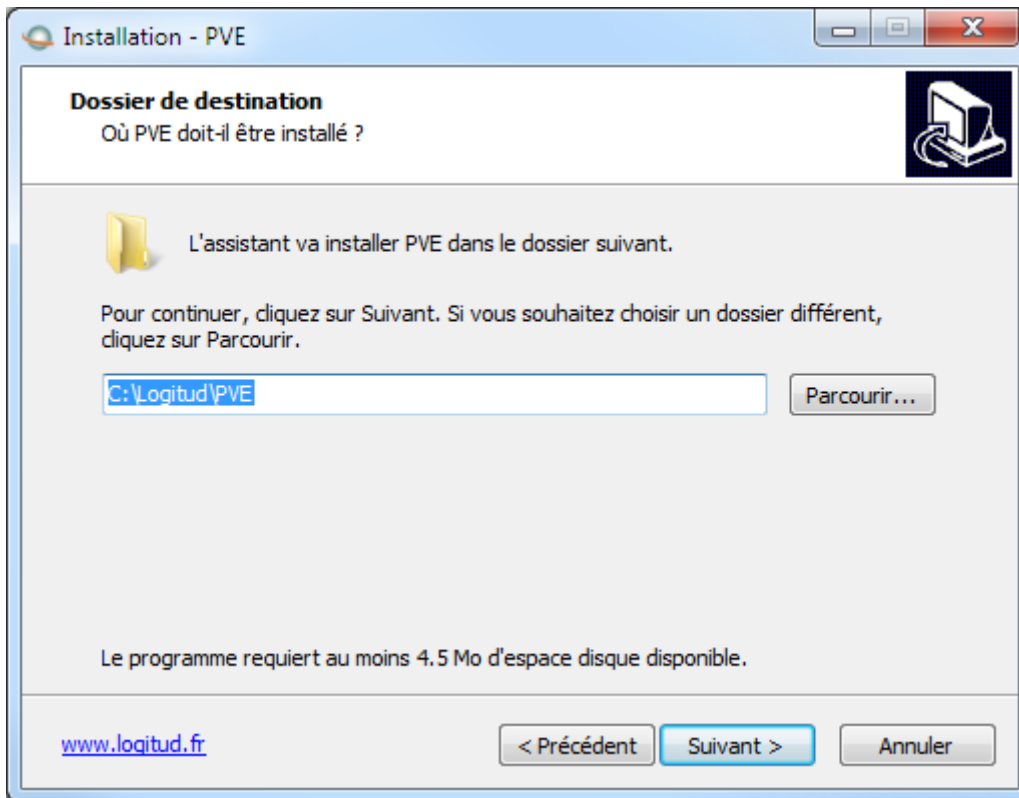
Installation - PVE

Dossier de destination
Où PVE doit-il être installé ?

L'assistant va installer PVE dans le dossier suivant.

Pour continuer, cliquez sur Suivant. Si vous souhaitez choisir un dossier différent, cliquez sur Parcourir.

C:\Logitud\PVE

Parcourir...

Le programme requiert au moins 4.5 Mo d'espace disque disponible.

www.logitud.fr

< Précédent

Suivant >

Annuler